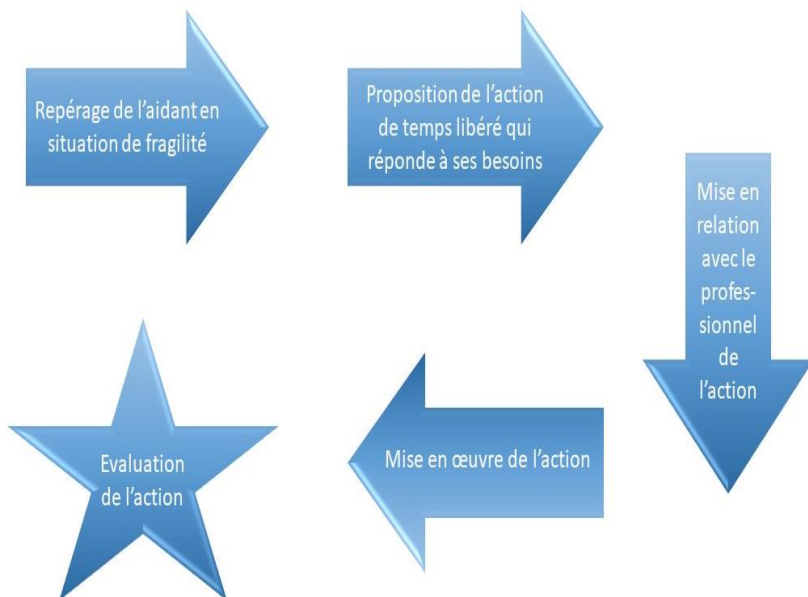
Repérage de l'aidant en situation de fragilité

Proposition de l'action de temps libéré qui réponde à ses besoins

Mise en relation avec le professionnel de l'action

Mise en œuvre de l'action

Evaluation de l'action